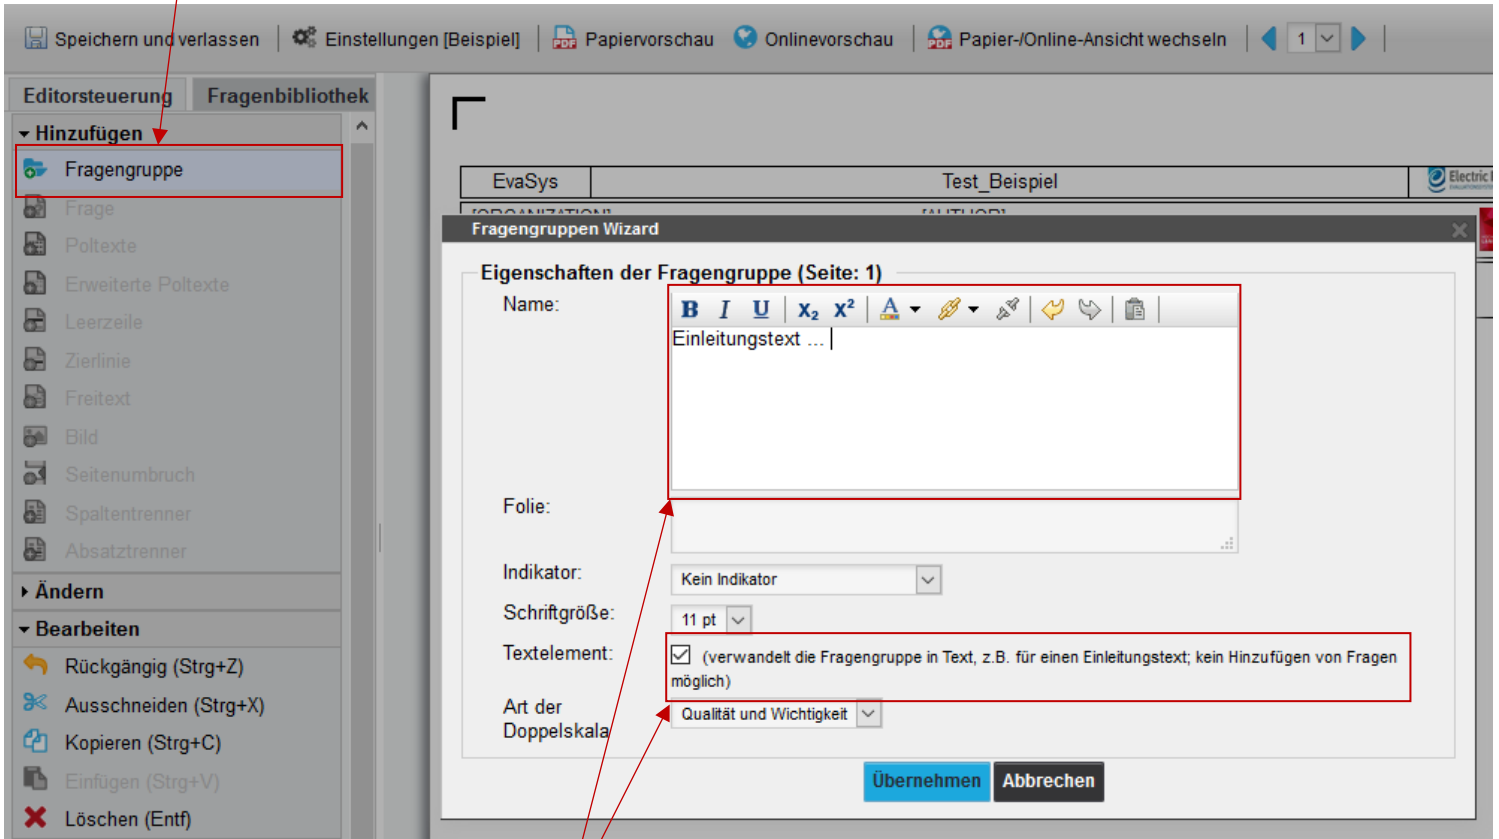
Speichern und verlassen | Einstellungen [Beispiel] | Papiervorschau | Onlinevorschau | Papier-/Online-Ansicht wechseln | 1

Editorsteuerung | Fragenbibliothek

Hinzufügen
Fragengruppe
Frage
Poltexte
Erweiterte Poltexte
Leerzeile
Zierlinie
Freitext
Bild
Seitenumbruch
Spaltentrenner
Absatztrenner
Ändern
Bearbeiten
Rückgängig (Strg+Z)
Ausschneiden (Strg+X)
Kopieren (Strg+C)
Einfügen (Strg+V)
Löschen (Entf)

| EvaSys | Test_Beispiel | Electric |
|---|---|---|

[ORGANIZATION] [AUTHOR]

Fragengruppen Wizard

Eigenschaften der Fragengruppe (Seite: 1)

Name:
B I U $X_2$ $X^2$ A
Einleitungstext ...

Folie:

Indikator: Kein Indikator

Schriftgröße: 11 pt

Textelement: (verwandelt die Fragengruppe in Text, z.B. für einen Einleitungstext; kein Hinzufügen von Fragen möglich)

Art der Doppelskala: Qualität und Wichtigkeit

Übernehmen | Abbrechen